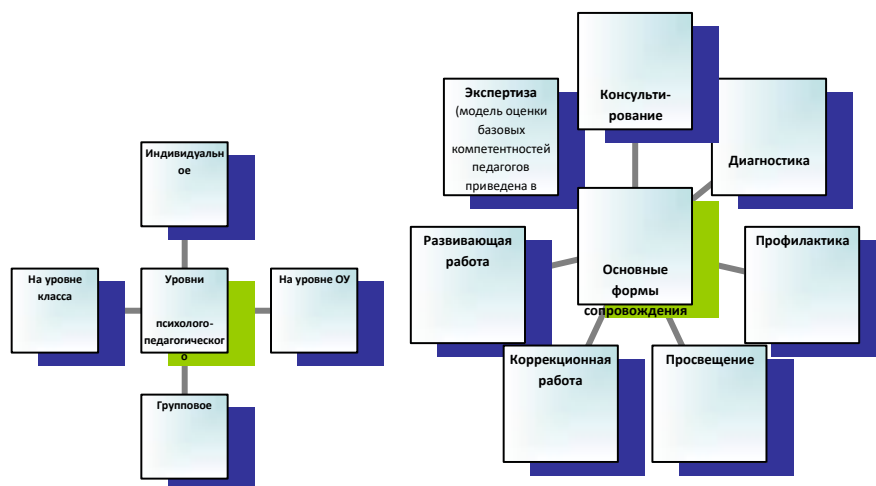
Индивидуальн ое

На уровне класса

Уровни

психолого-педагогическог о

На уровне ОУ

Групповое

Экспертиза (модель оценки базовых компетентностей педагогов приведена в

Консульти-рование

Диагностика

Развивающая работа

Основные формы сопровождения

Профилактика

Коррекционная работа

Просвещение